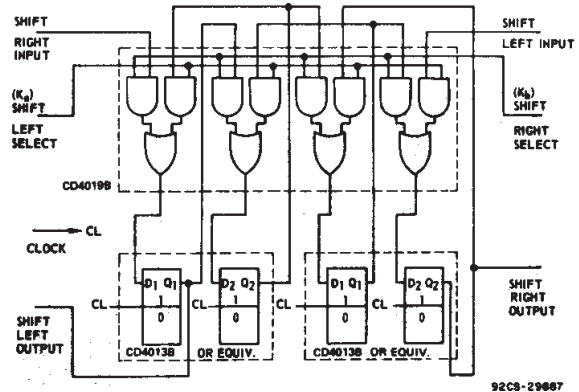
SHIFT
RIGHT
INPUT

SHIFT
LEFT INPUT

$(K_a)$
SHIFT
LEFT
SELECT

$(K_b)$
SHIFT
RIGHT
SELECT

CD4019B

CL

CLOCK

$D_1$ $Q_1$
1
0

$D_2$ $Q_2$
1
0

$D_1$ $Q_1$
1
0

$D_2$ $Q_2$
1
0

CL
CL
CL
CL

SHIFT
RIGHT
OUTPUT

SHIFT
LEFT
OUTPUT

CD4013B OR EQUIV.

CD4013B OR EQUIV.

92CS-29887